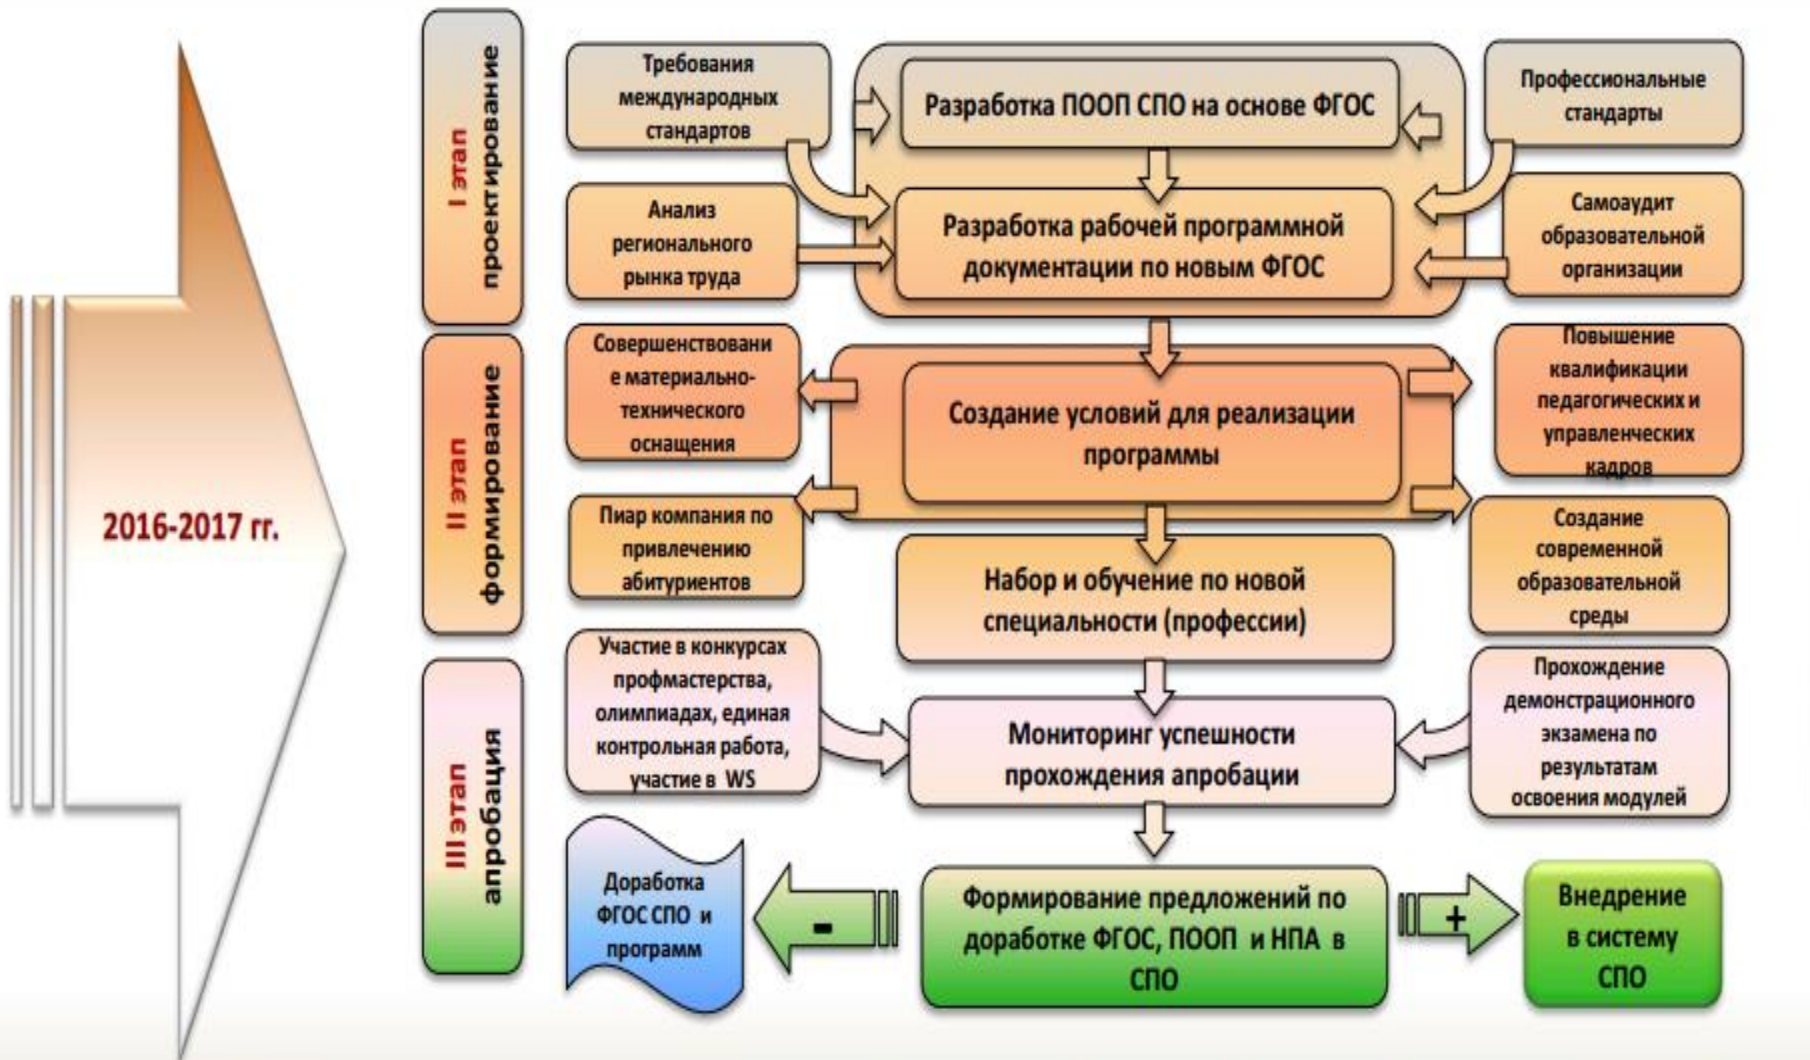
2016-2017 гг.

I этап
проектирование

Требования международных стандартов

Разработка ПООП СПО на основе ФГОС

Профессиональные стандарты

Анализ регионального рынка труда

Разработка рабочей программной документации по новым ФГОС

Самоаудит образовательной организации

II этап
формирование

Совершенствовани е материально-технического оснащения

Создание условий для реализации программы

Повышение квалификации педагогических и управленческих кадров

Пиар компания по привлечению абитуриентов

Набор и обучение по новой специальности (профессии)

Создание современной образовательной среды

III этап
апробация

Участие в конкурсах профмастерства, олимпиадах, единая контрольная работа, участие в WS

Мониторинг успешности прохождения апробации

Прохождение демонстрационного экзамена по результатам освоения модулей

Доработка ФГОС СПО и программ

-

Формирование предложений по доработке ФГОС, ПООП и НПА в СПО

+

Внедрение в систему СПО